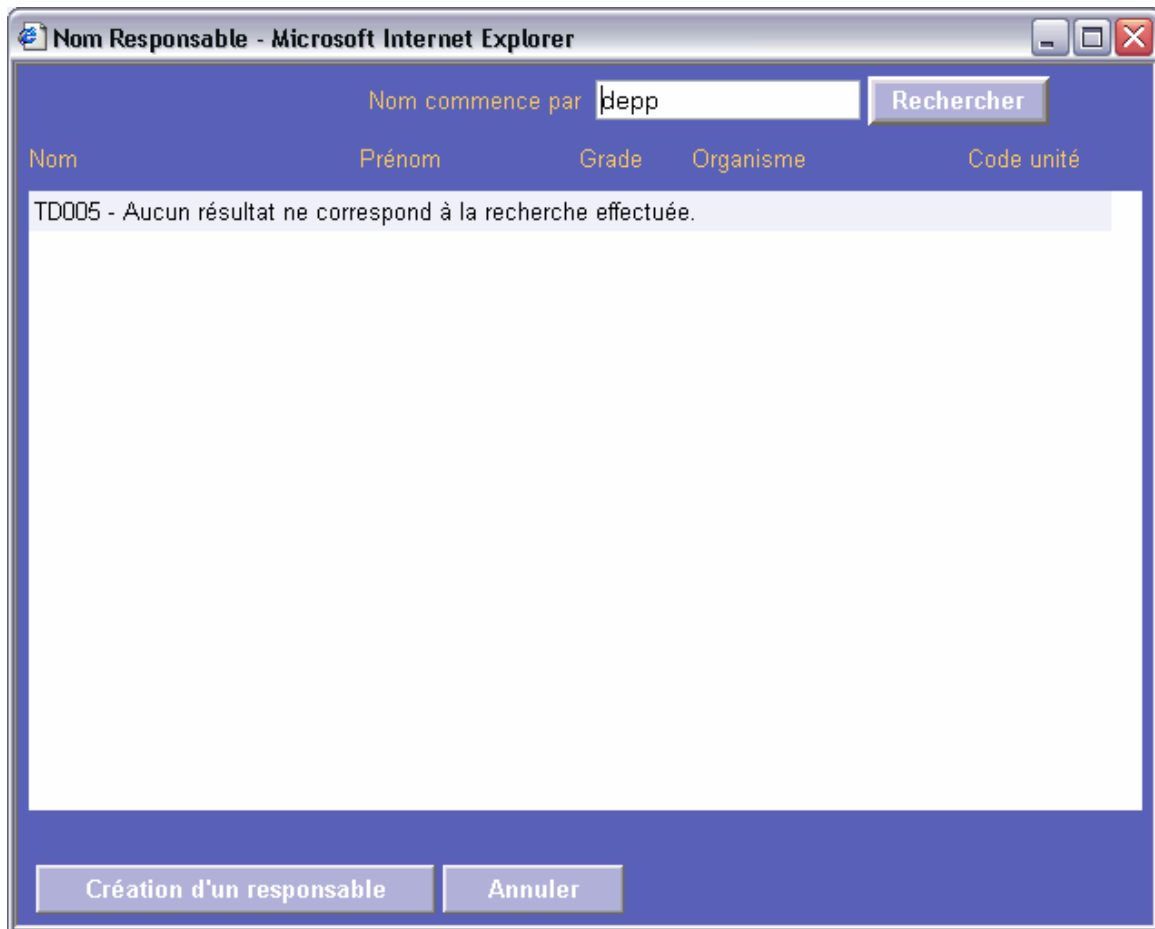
Nom Responsable - Microsoft Internet Explorer

Nom commence par depp Rechercher

| Nom | Prénom | Grade | Organisme | Code unité |
|---|---|---|---|---|
| TD005 - Aucun résultat ne correspond à la recherche effectuée. | | | | |

Création d'un responsable Annuler